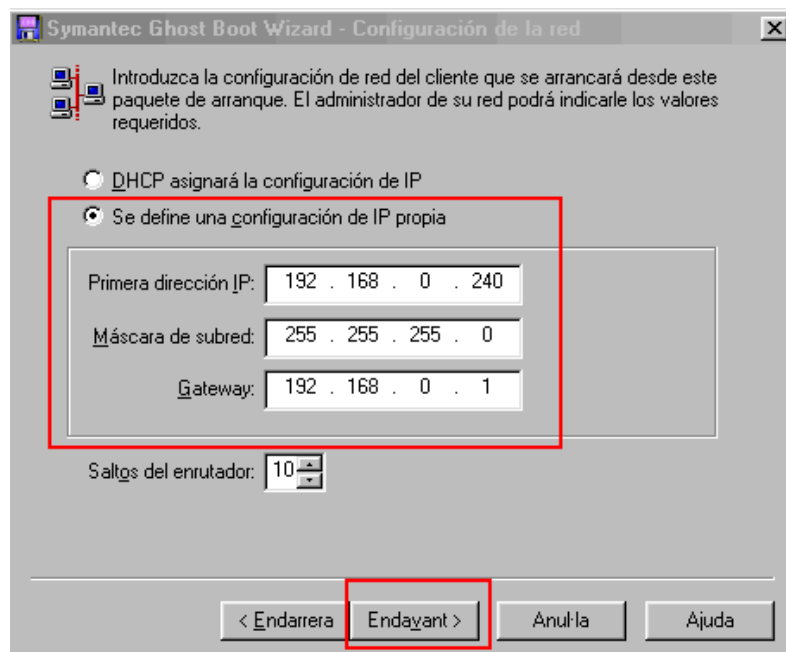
Symantec Ghost Boot Wizard - Configuración de la red

Introduzca la configuración de red del cliente que se arrancará desde este paquete de arranque. El administrador de su red podrá indicarle los valores requeridos.

DHCP asignará la configuración de IP

Se define una configuración de IP propia

Primera dirección IP: 192 . 168 . 0 . 240

Máscara de subred: 255 . 255 . 255 . 0

Gateway: 192 . 168 . 0 . 1

Saltos del enrutador: 10

< Endarrera | Endavant > | Anul·la | Ajuda